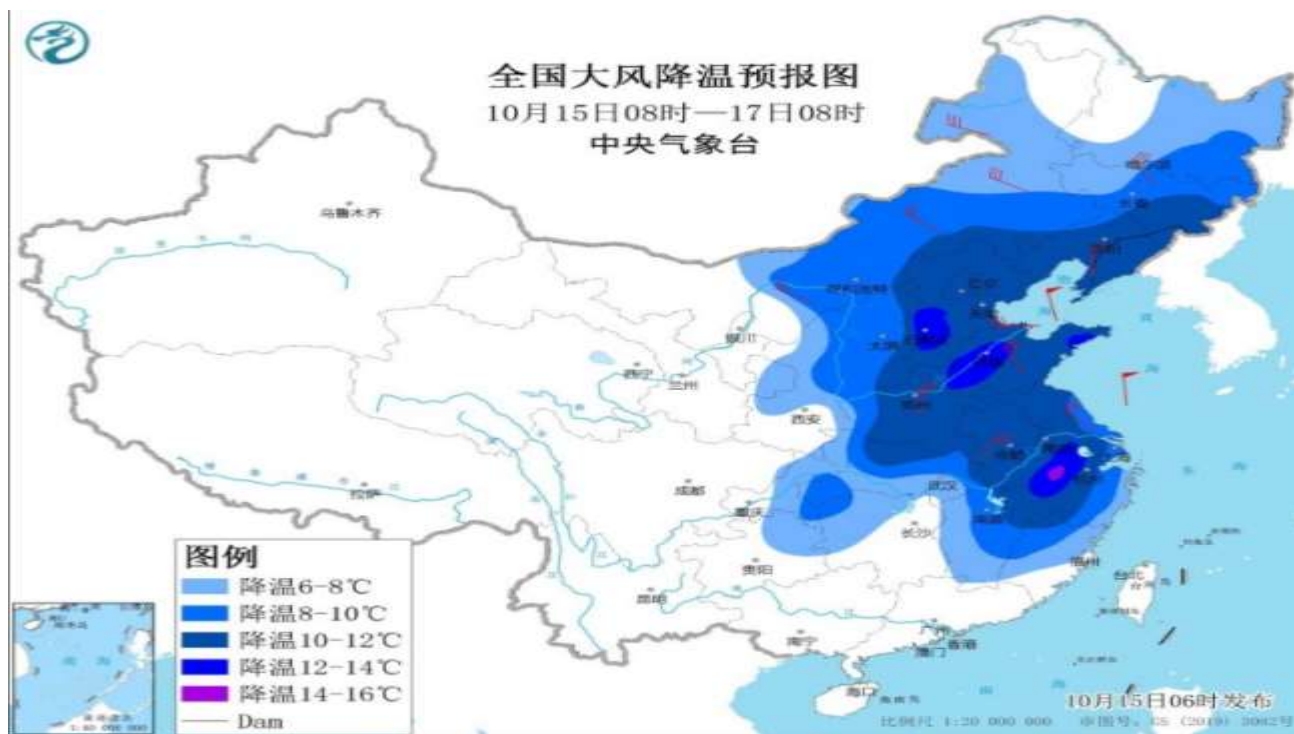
全国大风降温预报图
10月15日08时—17日08时
中央气象台

乌鲁木齐
西宁
兰州
银川
呼和浩特
太原
石家庄
北京
天津
沈阳
长春
哈尔滨
济南
郑州
西安
成都
重庆
拉萨
武汉
合肥
南京
上海
杭州
长沙
南昌
福州
贵阳
昆明
南宁
广州
香港
澳门
海口
台北

图例
降温6-8℃
降温8-10℃
降温10-12℃
降温12-14℃
降温14-16℃
Dam

10月15日06时发布
比例尺 1:20 000 000
审图号：GS (2019) 3082号